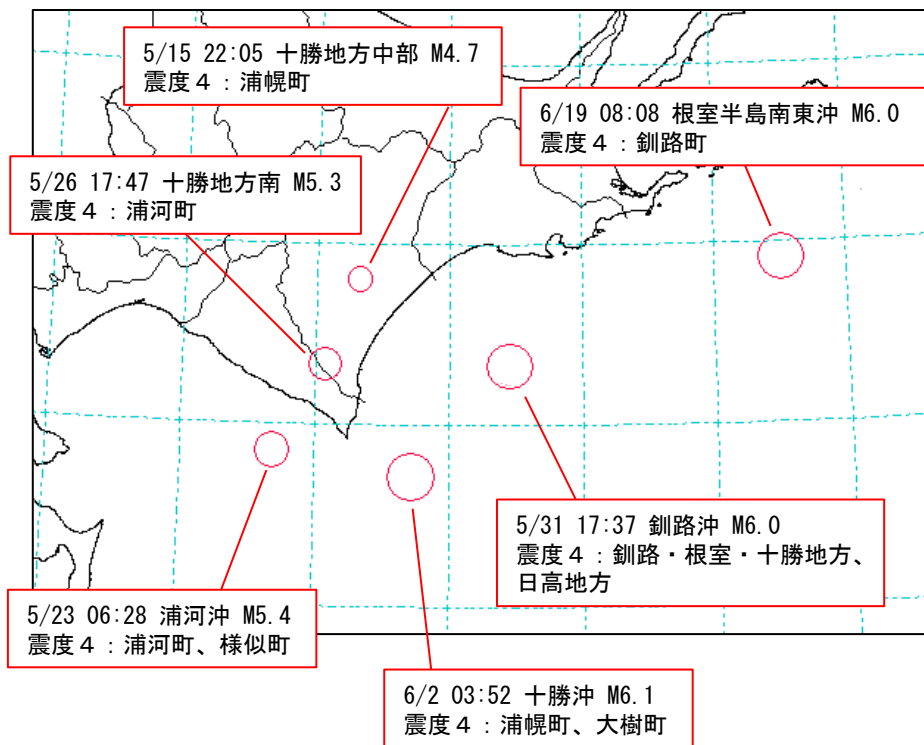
5/15 22:05 十勝地方中部 M4.7
震度４：浦幌町

6/19 08:08 根室半島南東沖 M6.0
震度４：釧路町

5/26 17:47 十勝地方南 M5.3
震度４：浦河町

5/31 17:37 釧路沖 M6.0
震度４：釧路・根室・十勝地方、日高地方

5/23 06:28 浦河沖 M5.4
震度４：浦河町、様似町

6/2 03:52 十勝沖 M6.1
震度４：浦幌町、大樹町